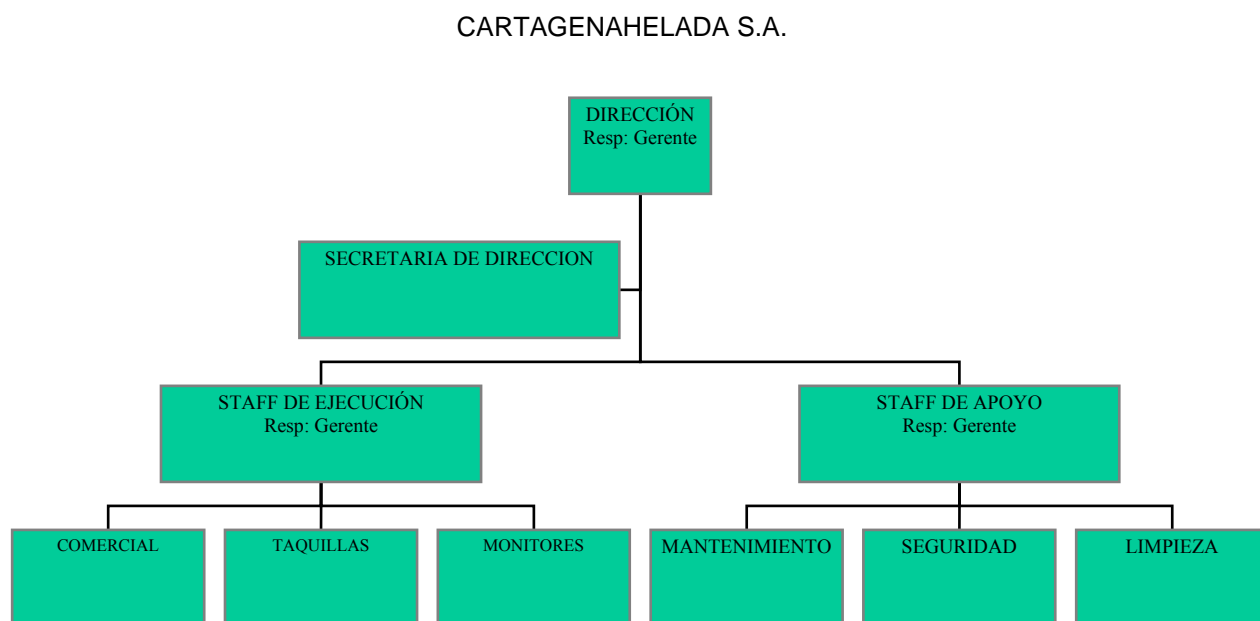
CARTAGENAHELADA S.A.

DIRECCIÓN
Resp: Gerente

SECRETARIA DE DIRECCION

STAFF DE EJECUCIÓN
Resp: Gerente

STAFF DE APOYO
Resp: Gerente

COMERCIAL

TAQUILLAS

MONITORES

MANTENIMIENTO

SEGURIDAD

LIMPIEZA